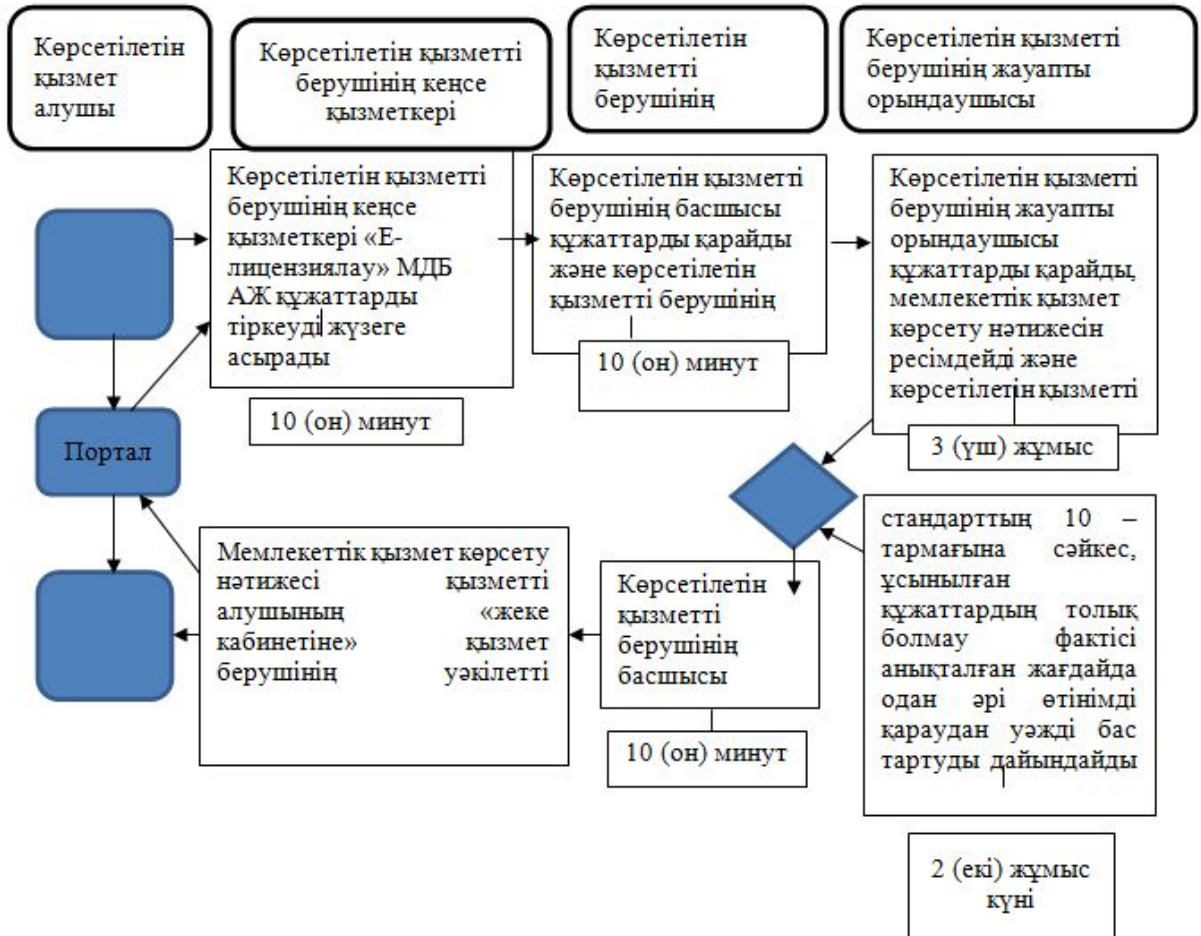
Көрсетілетін қызмет алушы

Көрсетілетін қызметті берушінің кеңсе қызметкері

Көрсетілетін қызметті берушінің

Көрсетілетін қызметті берушінің жауапты орындаушысы

Көрсетілетін қызметті берушінің кеңсе қызметкері «Е-лицензиялау» МДБ АЖ құжаттарды тіркеуді жүзеге асырады

10 (он) минут

Көрсетілетін қызметті берушінің басшысы құжаттарды қарайды және көрсетілетін қызметті берушінің

10 (он) минут

Көрсетілетін қызметті берушінің жауапты орындаушысы құжаттарды қарайды, мемлекеттік қызмет көрсету нәтижесін ресімдейді және көрсетілетін қызметті

3 (үш) жұмыс

Портал

стандарттың 10 – тармағына сәйкес, ұсынылған құжаттардың толық болмау фактісі анықталған жағдайда одан әрі өтінімді қараудан уәжді бас тартуды дайындайды

2 (екі) жұмыс күні

Мемлекеттік қызмет көрсету нәтижесі қызметті алушының «жеке кабинетіне» қызмет берушінің уәкілетті

Көрсетілетін қызметті берушінің басшысы

10 (он) минут